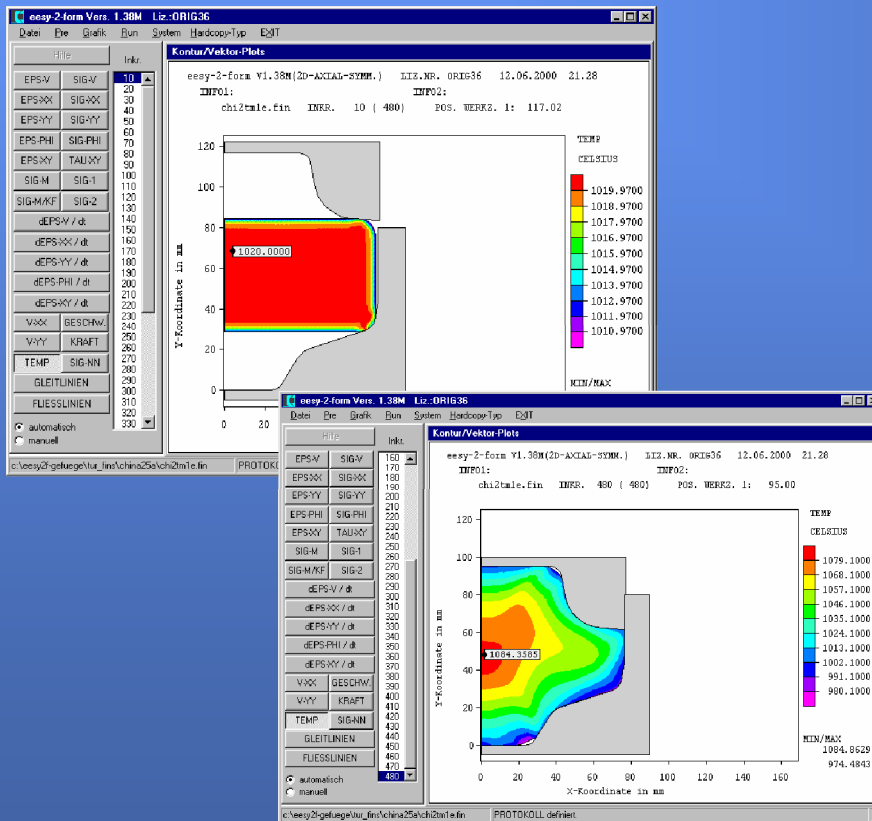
eesy-2-form Vers. 1.38M Liz.:ORIG36

Datei Pre Grafik Run System Hardcopy-Typ EXIT

Hilfe

Inkr.

EPS-V SIG-V
EPS-XX SIG-XX
EPS-YY SIG-YY
EPS-PHI SIG-PHI
EPS-XY TAU-XY
SIG-M SIG-1
SIG-M/KF SIG-2
dEPS-V / dt
dEPS-XX / dt
dEPS-YY / dt
dEPS-PHI / dt
dEPS-XY / dt
V-XX GESCHW.
V-YY KRAFT
TEMP SIG-NN
GLEITLINIEN
FLIESSLINIEN

automatisch
manuell

10 20 30 40 50 60 70 80 90 100 110 120 130 140 150 160 170 180 190 200 210 220 230 240 250 260 270 280 290 300 310 320 330

Kontur/Vektor-Plots

eesy-2-form V1.38M(2D-AXIAL-SYMM.) LIZ.NR. ORIG36 12.06.2000 21.28
INFO1: INFO2:
chi2tm1e.fin INKR. 10 ( 480) POS. WERKZ. 1: 117.02

TEMP
CELSIUS

1019.9700
1018.9700
1017.9700
1016.9700
1015.9700
1014.9700
1013.9700
1012.9700
1011.9700
1010.9700

MIN/MAX

1020.0000

120 100 80 60 40 20 0
Y-Koordinate in mm
0 20

c:\eesy2f-gefuege\tur_fins\china25a\chi2tm1e.fin PROTOKOLL

eesy-2-form Vers. 1.38M Liz.:ORIG36

Datei Pre Grafik Run System Hardcopy-Typ EXIT

Hilfe

Inkr.

EPS-V SIG-V
EPS-XX SIG-XX
EPS-YY SIG-YY
EPS-PHI SIG-PHI
EPS-XY TAU-XY
SIG-M SIG-1
SIG-M/KF SIG-2
dEPS-V / dt
dEPS-XX / dt
dEPS-YY / dt
dEPS-PHI / dt
dEPS-XY / dt
V-XX GESCHW.
V-YY KRAFT
TEMP SIG-NN
GLEITLINIEN
FLIESSLINIEN

automatisch
manuell

160 170 180 190 200 210 220 230 240 250 260 270 280 290 300 310 320 330 340 350 360 370 380 390 400 410 420 430 440 450 460 470 480

Kontur/Vektor-Plots

eesy-2-form V1.38M(2D-AXIAL-SYMM.) LIZ.NR. ORIG36 12.06.2000 21.28
INFO1: INFO2:
chi2tm1e.fin INKR. 480 ( 480) POS. WERKZ. 1: 95.00

TEMP
CELSIUS

1079.1000
1068.1000
1057.1000
1046.1000
1035.1000
1024.1000
1013.1000
1002.1000
991.1000
980.1000

1084.3585

MIN/MAX
1084.8629
974.4843

120 100 80 60 40 20 0
Y-Koordinate in mm
0 20 40 60 80 100 120 140 160
X-Koordinate in mm

c:\eesy2f-gefuege\tur_fins\china25a\chi2tm1e.fin PROTOKOLL definiert